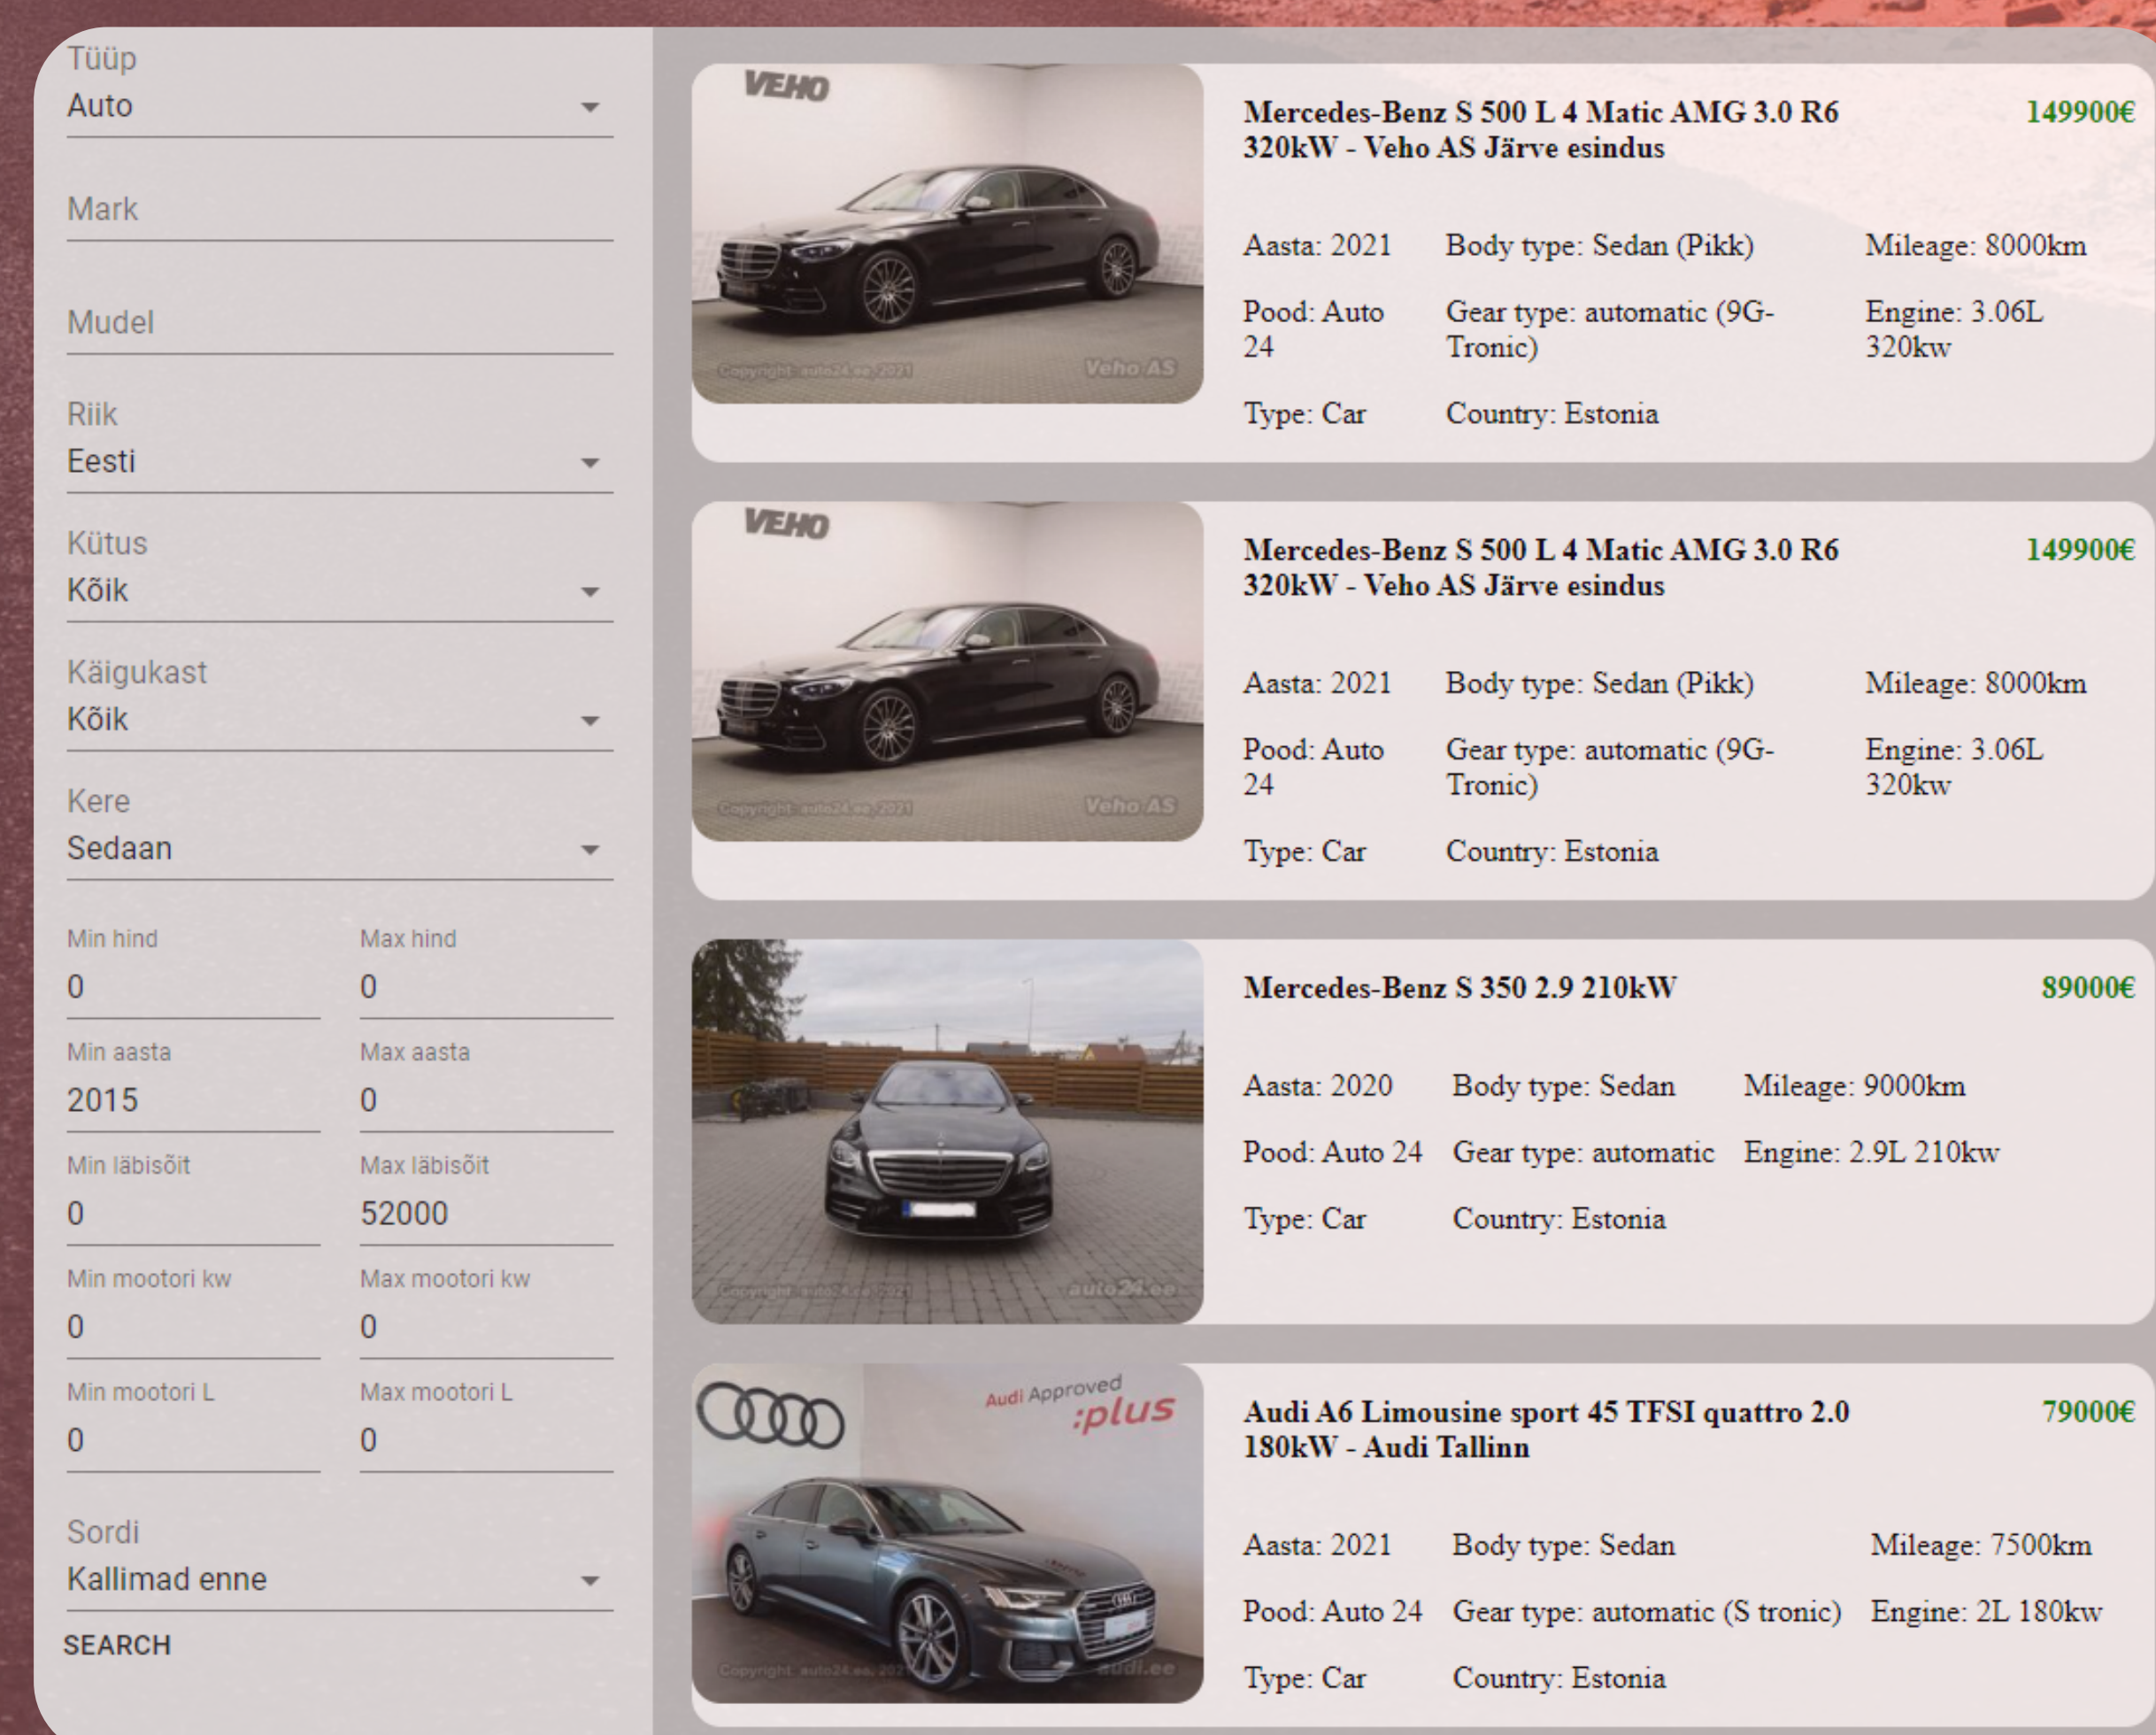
Tüüp
Auto

Mark

Mudel

Riik
Eesti

Kütus
Kõik

Käigukast
Kõik

Kere
Sedaan

Min hind
0

Max hind
0

Min aasta
2015

Max aasta
0

Min läbisõit
0

Max läbisõit
52000

Min mootori kw
0

Max mootori kw
0

Min mootori L
0

Max mootori L
0

Sordi
Kallimad enne

SEARCH

VEHO
Copyright auto24.ee 2021
Veho AS

Mercedes-Benz S 500 L 4 Matic AMG 3.0 R6 320kW - Veho AS Järve esindus
149900€

Aasta: 2021 Body type: Sedan (Pikk) Mileage: 8000km
Pood: Auto 24 Gear type: automatic (9G-Tronic) Engine: 3.06L 320kw
Type: Car Country: Estonia

VEHO
Copyright auto24.ee 2021
Veho AS

Mercedes-Benz S 500 L 4 Matic AMG 3.0 R6 320kW - Veho AS Järve esindus
149900€

Aasta: 2021 Body type: Sedan (Pikk) Mileage: 8000km
Pood: Auto 24 Gear type: automatic (9G-Tronic) Engine: 3.06L 320kw
Type: Car Country: Estonia

Copyright auto24.ee 2021
auto24.ee

Mercedes-Benz S 350 2.9 210kW
89000€

Aasta: 2020 Body type: Sedan Mileage: 9000km
Pood: Auto 24 Gear type: automatic Engine: 2.9L 210kw
Type: Car Country: Estonia

Audi Approved :plus
Copyright auto24.ee 202
audi.ee

Audi A6 Limousine sport 45 TFSI quattro 2.0 180kW - Audi Tallinn
79000€

Aasta: 2021 Body type: Sedan Mileage: 7500km
Pood: Auto 24 Gear type: automatic (S tronic) Engine: 2L 180kw
Type: Car Country: Estonia